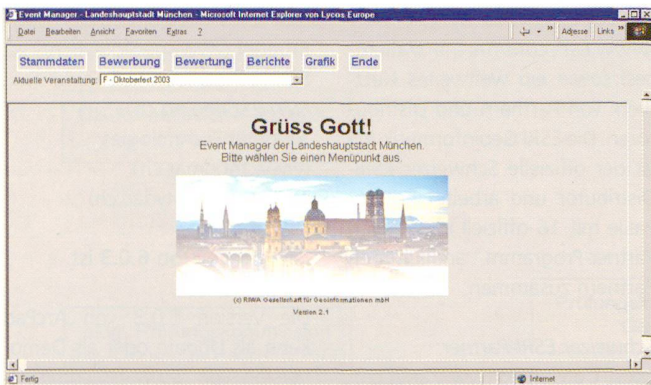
Event Manager - Landeshauptstadt München - Microsoft Internet Explorer von Lycos Europe

Datei Bearbeiten Ansicht Favoriten Extras ?

Adresse Links »

Stammdaten Bewerbung Bewertung Berichte Grafik Ende

Aktuelle Veranstaltung: F - Oktoberfest 2003

Grüss Gott!

Event Manager der Landeshauptstadt München.
Bitte wählen Sie einen Menüpunkt aus.

(c) RIWA Gesellschaft für Geoinformationen mbH

Version 2.1

Fertig

Internet